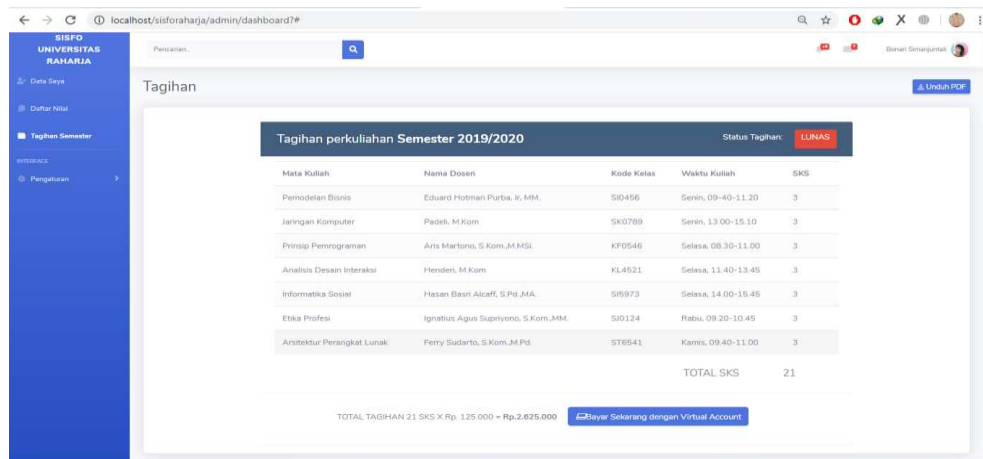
localhost/sisforaharja/admin/dashboard?#

SISFO UNIVERSITAS RAHARJA

Pencarian..

Bonari Simanjuntak

Data Saya

Daftar Nilai

Tagihan Semester

INTERFACE

Pengaturan

Tagihan

Unduh PDF

Tagihan perkuliahan Semester 2019/2020

Status Tagihan: LUNAS

| Mata Kuliah | Nama Dosen | Kode Kelas | Waktu Kuliah | SKS |
|---|---|---|---|---|
| Pemodelan Bisnis | Eduard Hotman Purba, Ir, MM. | SI0456 | Senin, 09-40-11.20 | 3 |
| Jaringan Komputer | Padeli, M.Kom | SK0789 | Senin, 13.00-15.10 | 3 |
| Prinsip Pemrograman | Aris Martono, S.Kom.,M.MSi. | KF0546 | Selasa, 08.30-11.00 | 3 |
| Analisis Desain Interaksi | Henderi, M.Kom | KL4521 | Selasa, 11.40-13.45 | 3 |
| Informatika Sosial | Hasan Basri Alcaff, S.Pd.,MA. | SI5973 | Selasa, 14.00-15.45 | 3 |
| Etika Profesi | Ignatius Agus Supriyono, S.Kom.,MM. | SJ0124 | Rabu, 09.20-10.45 | 3 |
| Arsitektur Perangkat Lunak | Ferry Sudarto, S.Kom.,M.Pd. | ST6541 | Kamis, 09.40-11.00 | 3 |
| | | | TOTAL SKS | 21 |

TOTAL TAGIHAN 21 SKS X Rp. 125.000 = Rp.2.625.000

Bayar Sekarang dengan Virtual Account